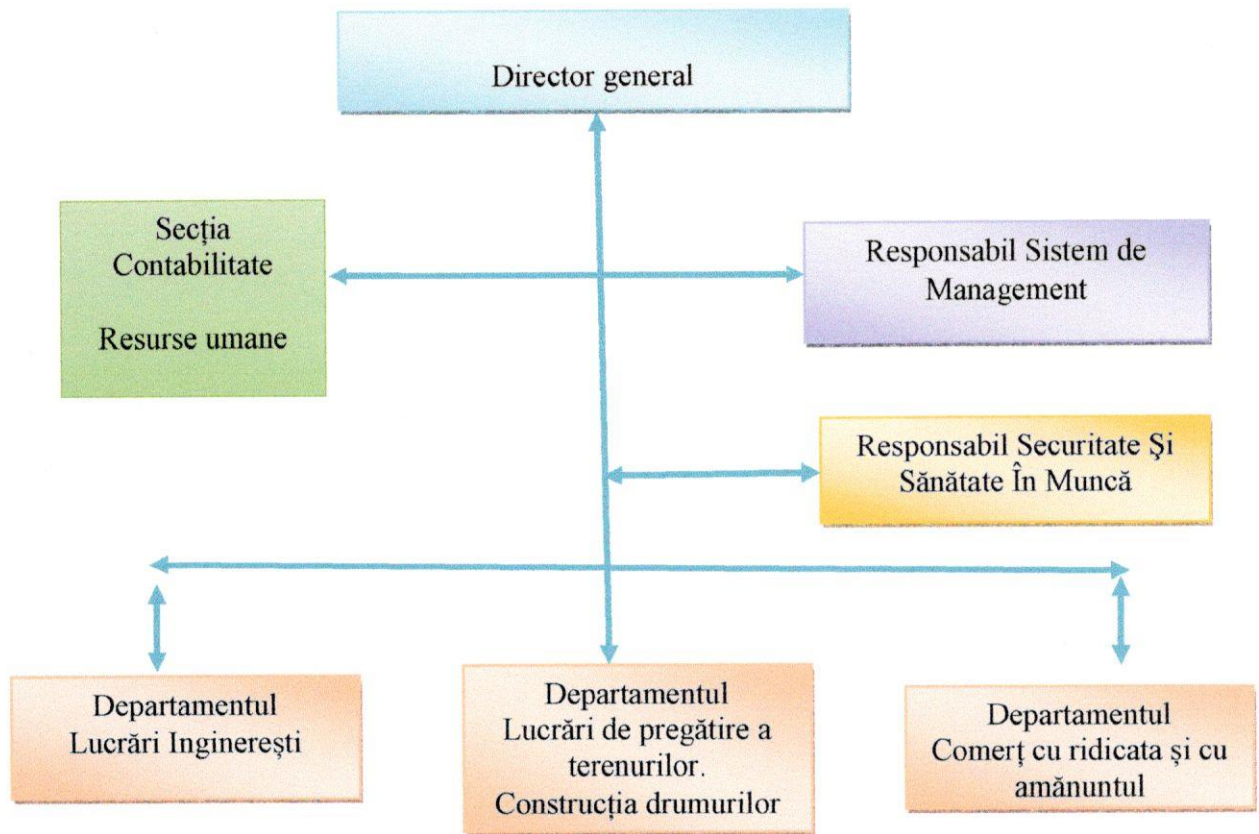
Director general

Secția
Contabilitate

Resurse umane

Responsabil Sistem de Management

Responsabil Securitate Şi Sănătate În Muncă

Departamentul
Lucrări Inginerești

Departamentul
Lucrări de pregătire a terenurilor.
Construcția drumurilor

Departamentul
Comerț cu ridicata și cu amănuntul